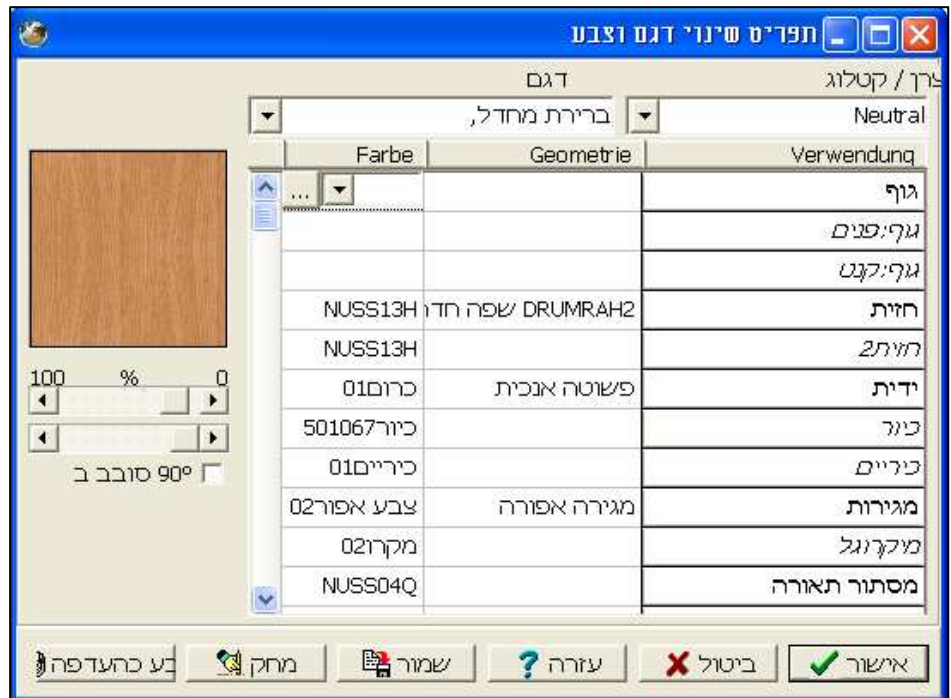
תפריט שינוי דגם וצבע

צרן / קטלוג
דגם
Neutral
ברירת מחדל,

| Verwendung | Geometrie | Farbe |
|---|---|---|
| גוף | | ... |
| גוף;פנים | | |
| גוף;קנט | | |
| חזית | DRUMRAH2 שפה חדו | NUSS13H |
| חזית2 | | NUSS13H |
| ידית | פשוטה אנכית | כרום01 |
| כיור | | כיור501067 |
| כיריים | | כיריים01 |
| מגירות | מגירה אפורה | צבע אפור02 |
| מיקרוגל | | מקרו02 |
| מסתור תאורה | | NUSS04Q |

100 % 0
סובב ב 90°

אישור
ביטול
עזרה
שמור
מחק
בע כהעדפה